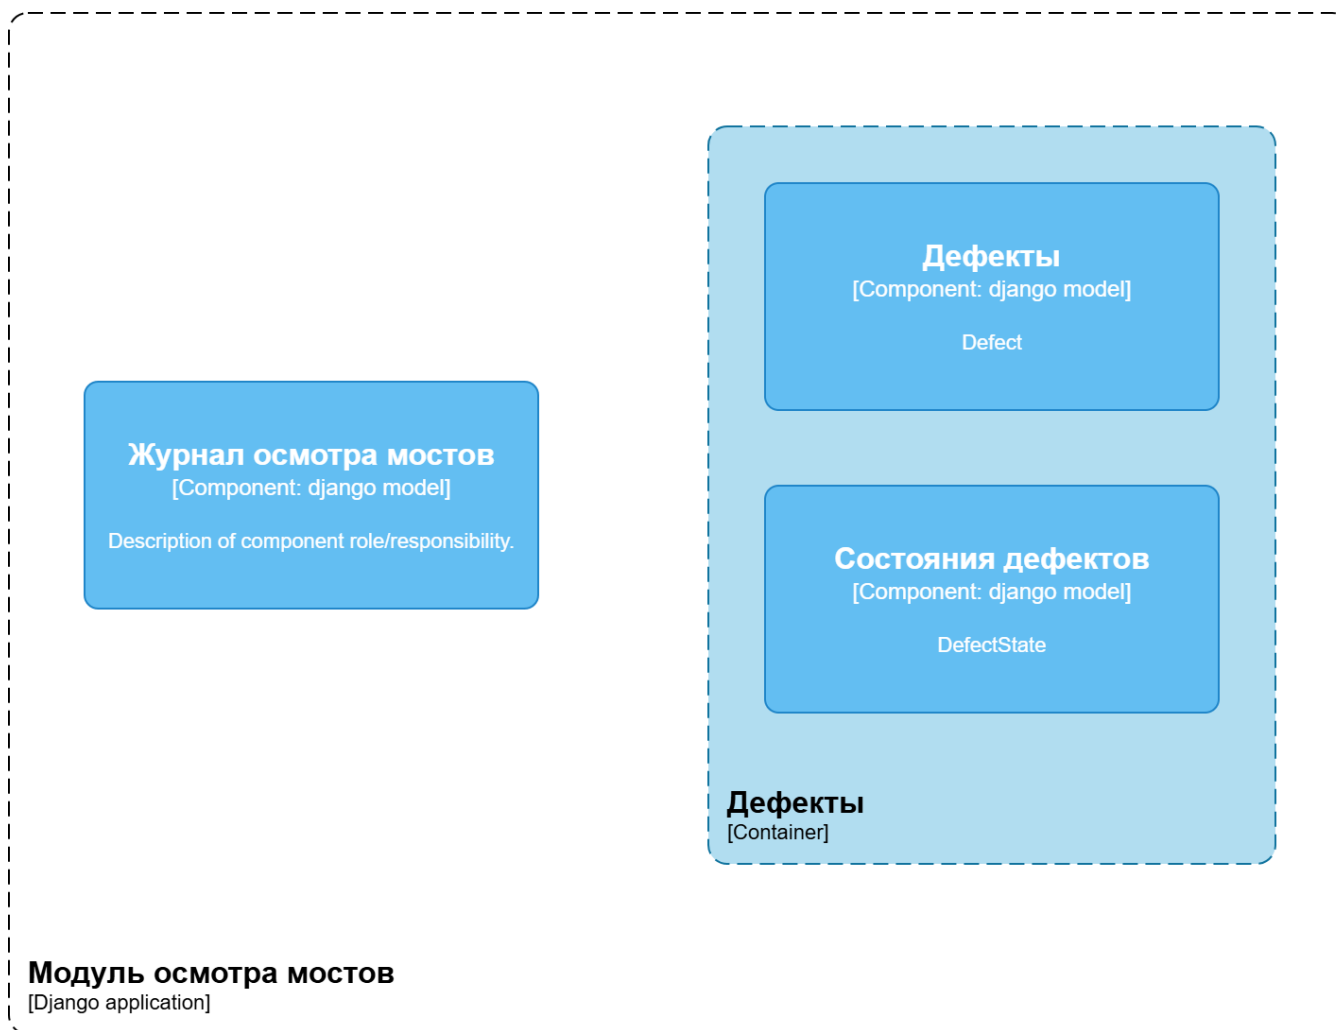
Журнал осмотра мостов
[Component: django model]

Description of component role/responsibility.

Дефекты
[Component: django model]

Defect

Состояния дефектов
[Component: django model]

DefectState

Дефекты
[Container]

Модуль осмотра мостов
[Django application]